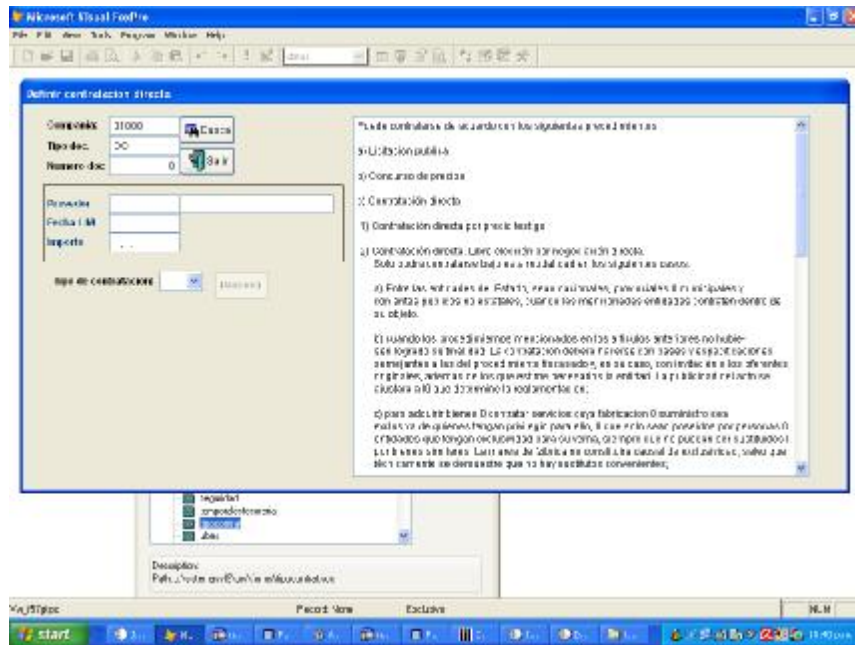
Microsoft Visual FoxPro
File Edit View Tools Program Window Help

Definir contratacion directa

Comprobante 31000
Tipo doc. DC
Numero doc 0
Busca
Salir

Proveedor
Fecha Lic
Importe

Tipo de contratacion
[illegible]

"Lo de contratarse de acuerdo con los siguientes procedimientos:

a) Licitación pública

b) Concurso de precios

c) Contratación directa

1) Contratación directa por precio testigo

2) Contratación directa. Libre elección por negociación directa. Solo podrá contratarse bajo esta modalidad en los siguientes casos:

a) Entre las entidades de Estado, sean nacionales, provinciales o municipales y con entes públicos no estatales, cuando las mencionadas entidades contraten dentro de su objeto.

b) cuando los procedimientos mencionados en los títulos anteriores no hubiesen logrado su finalidad. La contratación deberá hacerse con bases y especificaciones semejantes a las del procedimiento fracasado, en su caso, con invitación a los oferentes originales, además de los que estime necesarios la entidad. La publicidad de la invitación a ofertar se hará en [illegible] reglamentación;

c) para adquirir bienes o contratar servicios cuya fabricación o suministro sea exclusiva de quienes tengan privilegio para ello, o que solo sean poseídos por personas o entidades que tengan exclusividad para su venta, siempre que no puedan ser sustituidos por bienes similares. La marca de fábrica no constituye causal de exclusividad, salvo que técnicamente se demuestre que no hay sustitutos convenientes;

registrar
compradeinformacion
proveedor
ubas

Description:
Path: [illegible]

Record: None    Exclusive    NUM

start    10:40 p.m.